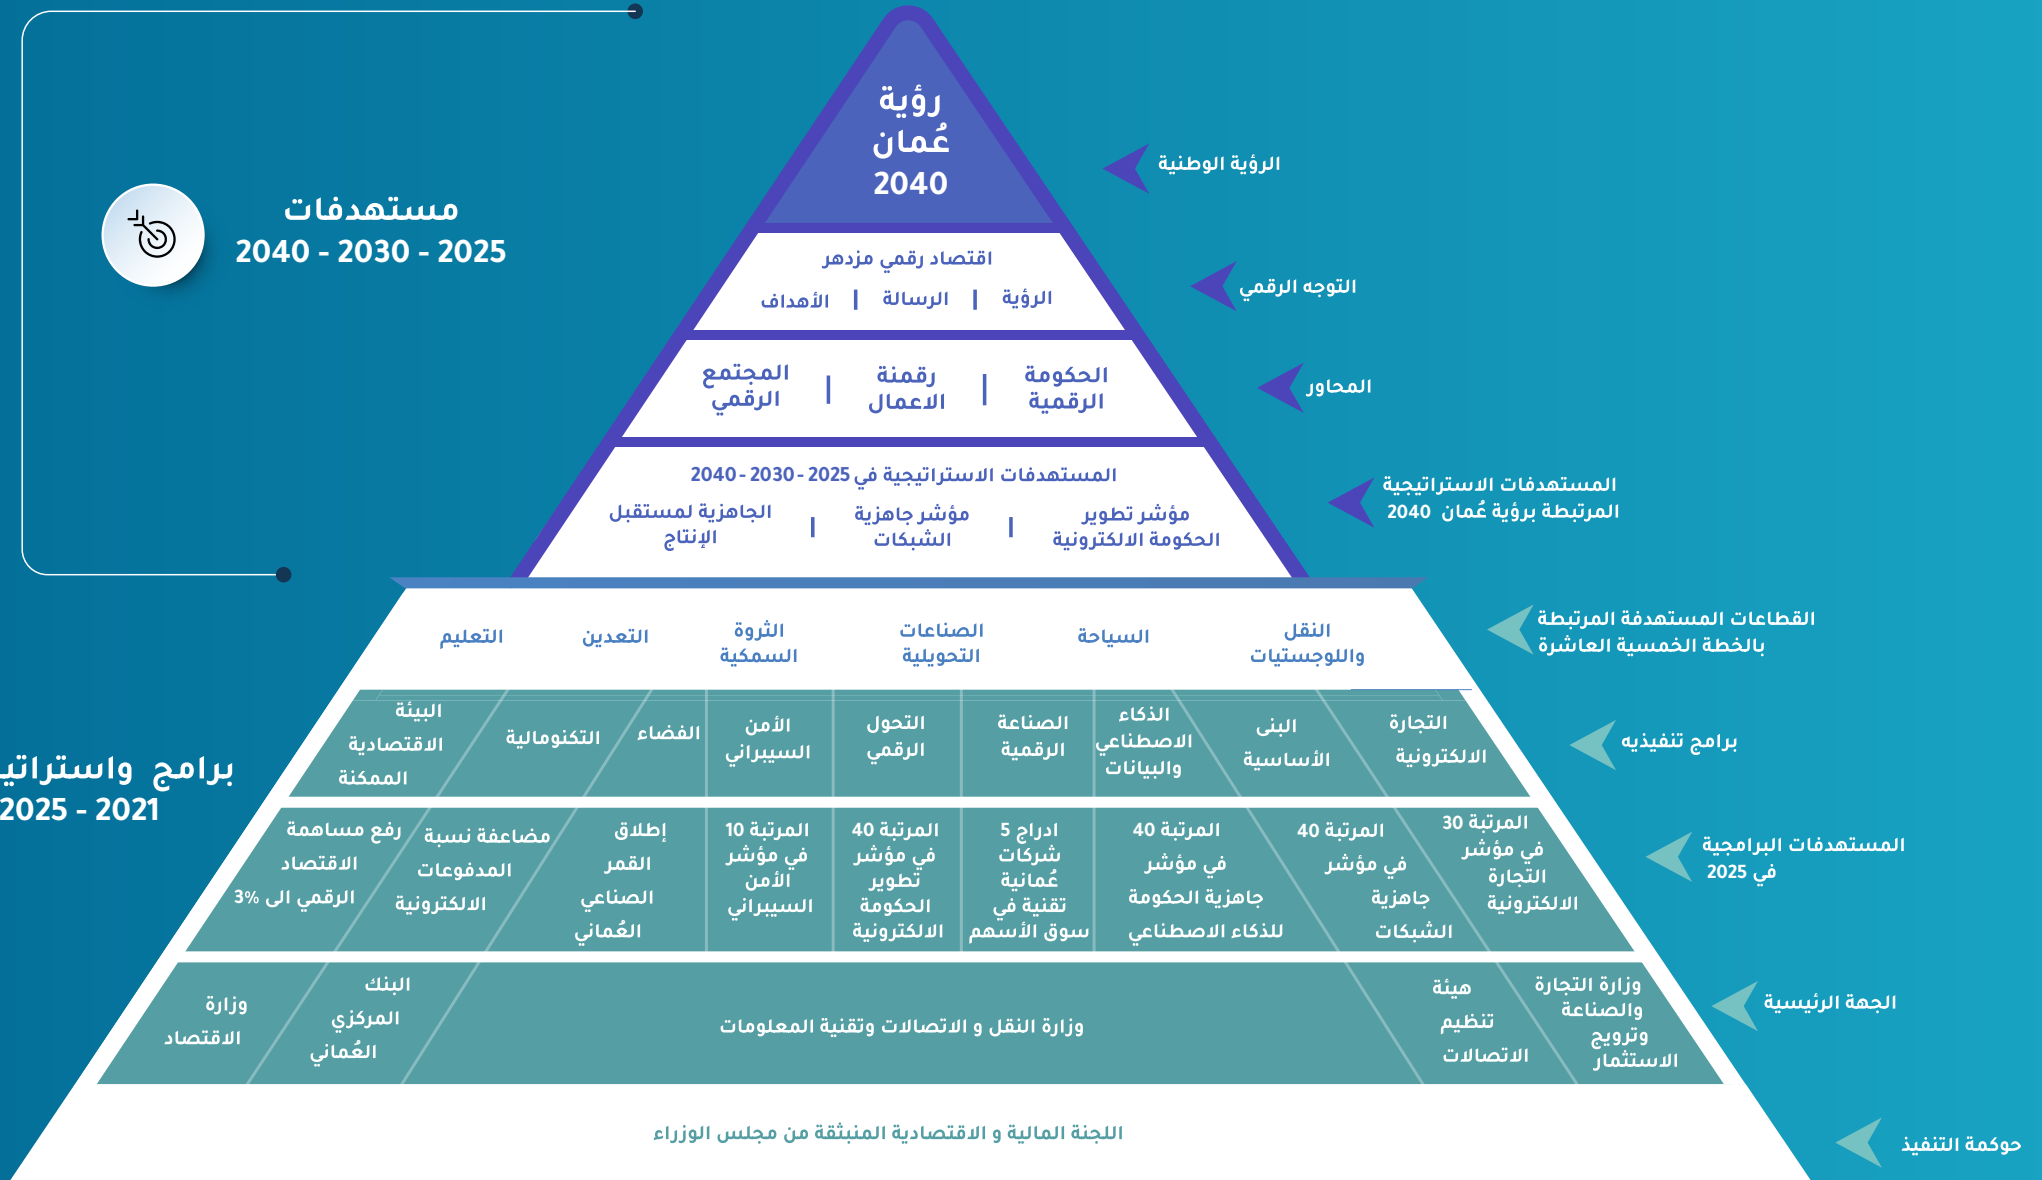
مستهدفات
2040 - 2030 - 2025

برامج واستراتي
2025 - 2021

رؤية
عُمان
2040

الرؤية الوطنية

اقتصاد رقمي مزدهر
الرؤية | الرسالة | الأهداف

التوجه الرقمي

الحكومة الرقمية | رقمنة الاعمال | المجتمع الرقمي

المحاور

المستهدفات الاستراتيجية في 2025 - 2030 - 2040
مؤشر تطوير الحكومة الالكترونية | مؤشر جاهزية الشبكات | الجاهزية لمستقبل الإنتاج

المستهدفات الاستراتيجية المرتبطة برؤية عُمان 2040

| النقل واللوجستيات | السياحة | الصناعات التحويلية | الثروة السمكية | التعدين | التعليم |
|---|---|---|---|---|---|

القطاعات المستهدفة المرتبطة بالخطة الخمسية العاشرة

| التجارة الالكترونية | البنى الأساسية | الذكاء الاصطناعي والبيانات | الصناعة الرقمية | التحول الرقمي | الأمن السيبراني | الفضاء | التكنومالية | البيئة الاقتصادية الممكنة |
|---|---|---|---|---|---|---|---|---|

برامج تنفيذيه

| المرتبة 30 في مؤشر التجارة الالكترونية | المرتبة 40 في مؤشر جاهزية الشبكات | المرتبة 40 في مؤشر جاهزية الحكومة للذكاء الاصطناعي | ادراج 5 شركات عُمانية تقنية في سوق الأسهم | المرتبة 40 في مؤشر تطوير الحكومة الالكترونية | المرتبة 10 في مؤشر الأمن السيبراني | إطلاق القمر الصناعي العُماني | مضاعفة نسبة المدفوعات الالكترونية | رفع مساهمة الاقتصاد الرقمي الى 3% |
|---|---|---|---|---|---|---|---|---|

المستهدفات البرامجية في 2025

| وزارة التجارة والصناعة وترويج الاستثمار | هيئة تنظيم الاتصالات | وزارة النقل و الاتصالات وتقنية المعلومات | البنك المركزي العُماني | وزارة الاقتصاد |
|---|---|---|---|---|

الجهة الرئيسية

اللجنة المالية و الاقتصادية المنبثقة من مجلس الوزراء

حوكمة التنفيذ